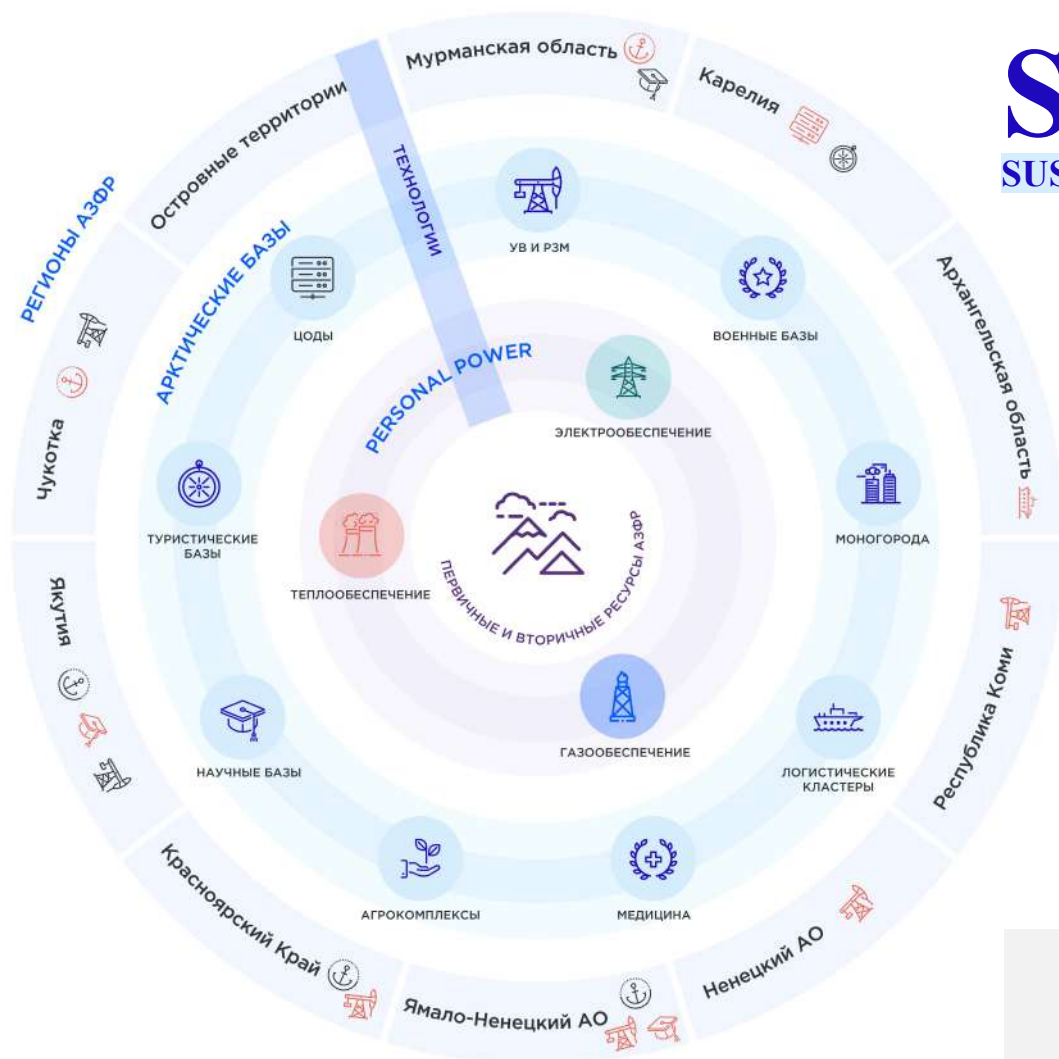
S
SUS

РЕГИОНЫ АЗФР

Островные территории

Мурманская область

Карелия

Архангельская область

Республика Коми

Ненецкий АО

Ямало-Ненецкий АО

Красноярский Край

Якутия

Чукотка

АРКТИЧЕСКИЕ БАЗЫ

ТЕХНОЛОГИИ

УВ И РЗМ

ВОЕННЫЕ БАЗЫ

МОНОГОРОДА

ЛОГИСТИЧЕСКИЕ КЛАСТЕРЫ

МЕДИЦИНА

АГРОКОМПЛЕКСЫ

НАУЧНЫЕ БАЗЫ

ТУРИСТИЧЕСКИЕ БАЗЫ

ЦОДЫ

PERSONAL POWER

ЭЛЕКТРООБЕСПЕЧЕНИЕ

ГАЗООБЕСПЕЧЕНИЕ

ТЕПЛООБЕСПЕЧЕНИЕ

ПЕРВИЧНЫЕ И ВТОРИЧНЫЕ РЕСУРСЫ АЗФР